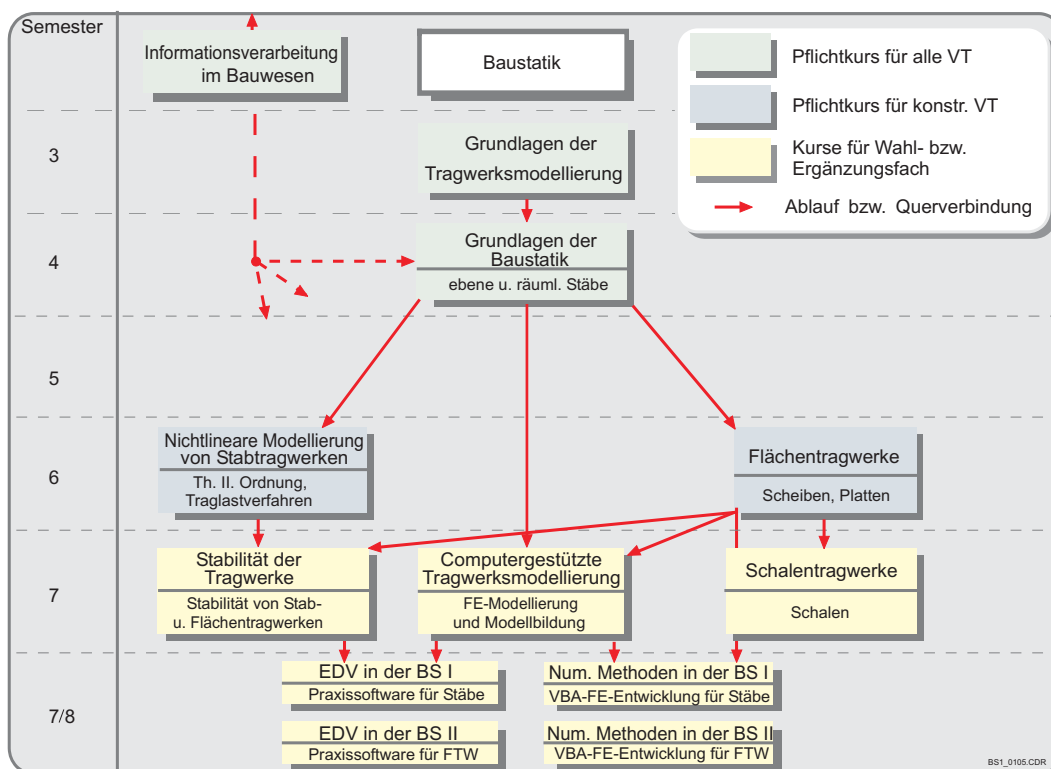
Semester

Informationsverarbeitung im Bauwesen

Baustatik

Pflichtkurs für alle VT

Pflichtkurs für konstr. VT

Kurse für Wahl- bzw. Ergänzungsfach

Ablauf bzw. Querverbindung

3

Grundlagen der Tragwerksmodellierung

4

Grundlagen der Baustatik

ebene u. räuml. Stäbe

5

6

Nichtlineare Modellierung von Stabtragwerken

Th. II. Ordnung, Traglastverfahren

Flächentragwerke

Scheiben, Platten

7

Stabilität der Tragwerke

Stabilität von Stab- u. Flächentragwerken

Computergestützte Tragwerksmodellierung

FE-Modellierung und Modellbildung

Schalentragwerke

Schalen

7/8

EDV in der BS I

Praxissoftware für Stäbe

Num. Methoden in der BS I

VBA-FE-Entwicklung für Stäbe

EDV in der BS II

Praxissoftware für FTW

Num. Methoden in der BS II

VBA-FE-Entwicklung für FTW

BS1_0105.CDR